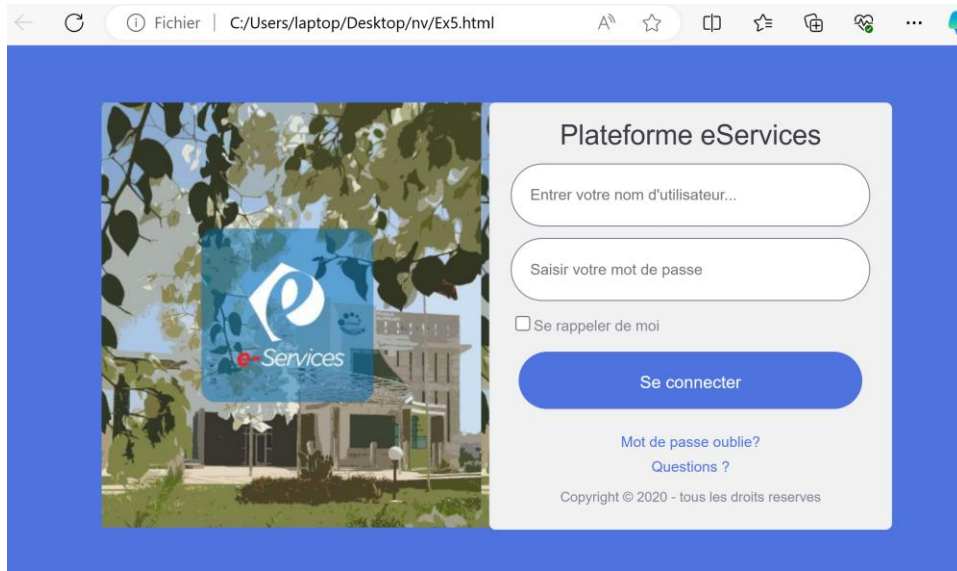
Fichier | C:/Users/laptop/Desktop/nv/Ex5.html

e-Services

Plateforme eServices

Entrer votre nom d'utilisateur...

Saisir votre mot de passe

Se rappeler de moi

Se connecter

Mot de passe oublie?

Questions ?

Copyright © 2020 - tous les droits reserves